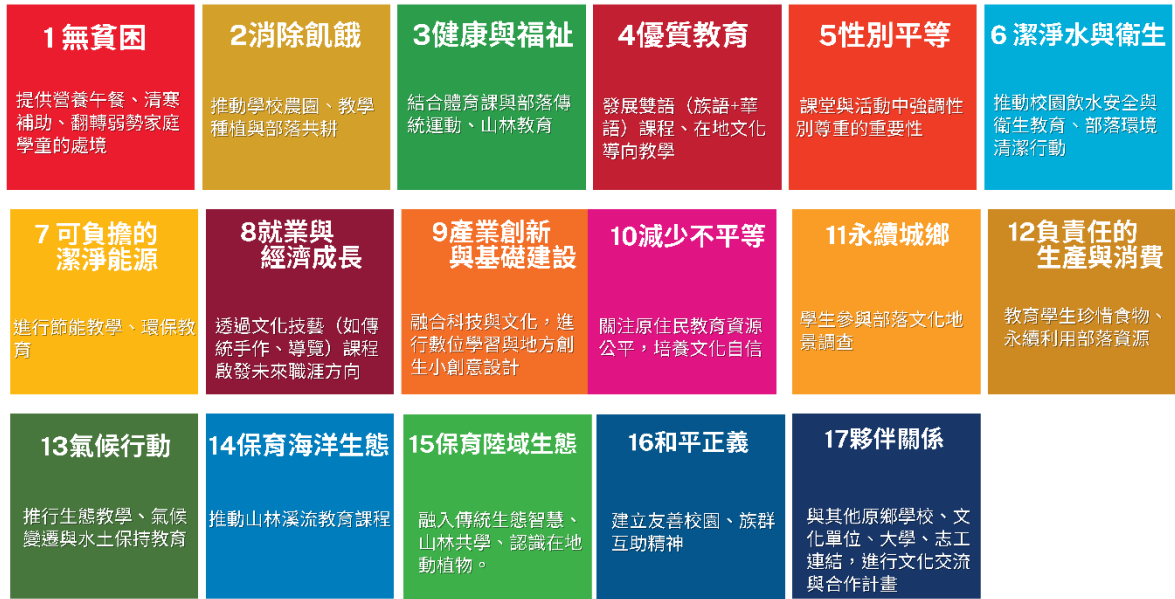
1 無貧困

提供營養午餐、清寒補助、翻轉弱勢家庭學童的處境

2 消除飢餓

推動學校農園、教學種植與部落共耕

3 健康與福祉

結合體育課與部落傳統運動、山林教育

4 優質教育

發展雙語（族語+華語）課程、在地文化導向教學

5 性別平等

課堂與活動中強調性別尊重的重要性

6 潔淨水與衛生

推動校園飲水安全與衛生教育、部落環境清潔行動

7 可負擔的潔淨能源

進行節能教學、環保教育

8 就業與經濟成長

透過文化技藝（如傳統手作、導覽）課程啟發未來職涯方向

9 產業創新與基礎建設

融合科技與文化，進行數位學習與地方創生小創意設計

10 減少不平等

關注原住民教育資源公平，培養文化自信

11 永續城鄉

學生參與部落文化地景調查

12 負責任的生產與消費

教育學生珍惜食物、永續利用部落資源

13 氣候行動

推行生態教學、氣候變遷與水土保持教育

14 保育海洋生態

推動山林溪流教育課程

15 保育陸域生態

融入傳統生態智慧、山林共學、認識在地動植物。

16 和平正義

建立友善校園、族群互助精神

17 夥伴關係

與其他原鄉學校、文化單位、大學、志工連結，進行文化交流與合作計畫